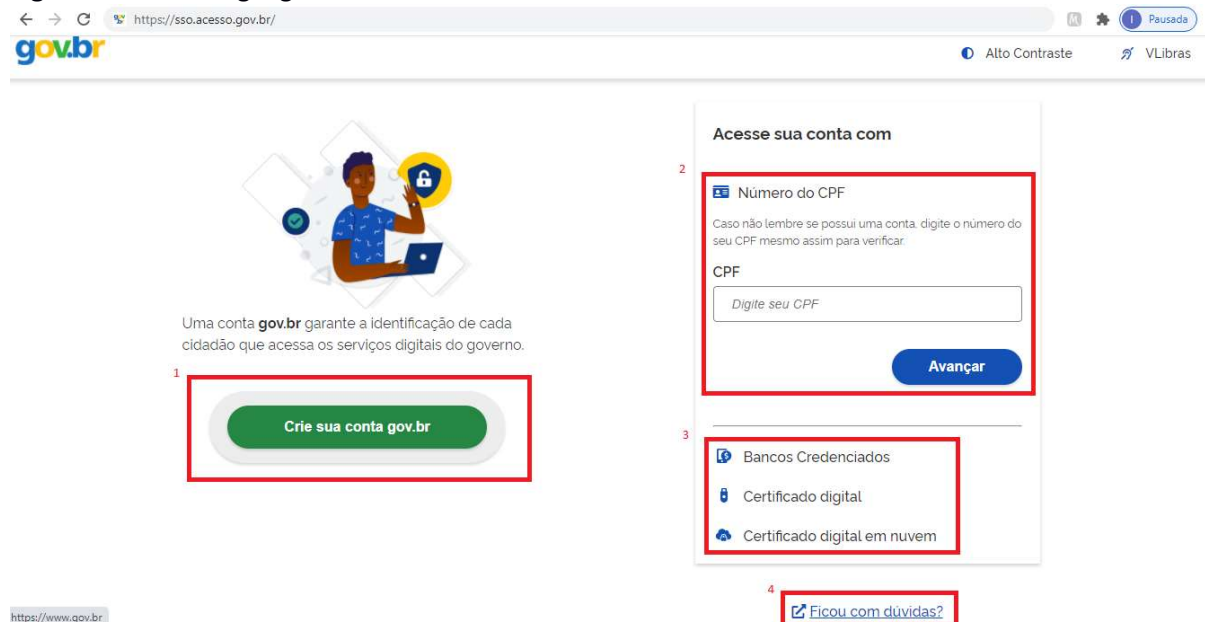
https://sso.acesso.gov.br/

Pausada

gov.br

Alto Contraste

VLibras

Uma conta **gov.br** garante a identificação de cada cidadão que acessa os serviços digitais do governo.

1

Crie sua conta gov.br

Acesse sua conta com

2

Número do CPF

Caso não lembre se possui uma conta, digite o número do seu CPF mesmo assim para verificar.

CPF

Digite seu CPF

Avançar

3

Bancos Credenciados

Certificado digital

Certificado digital em nuvem

4

Ficou com dúvidas?

https://www.gov.br